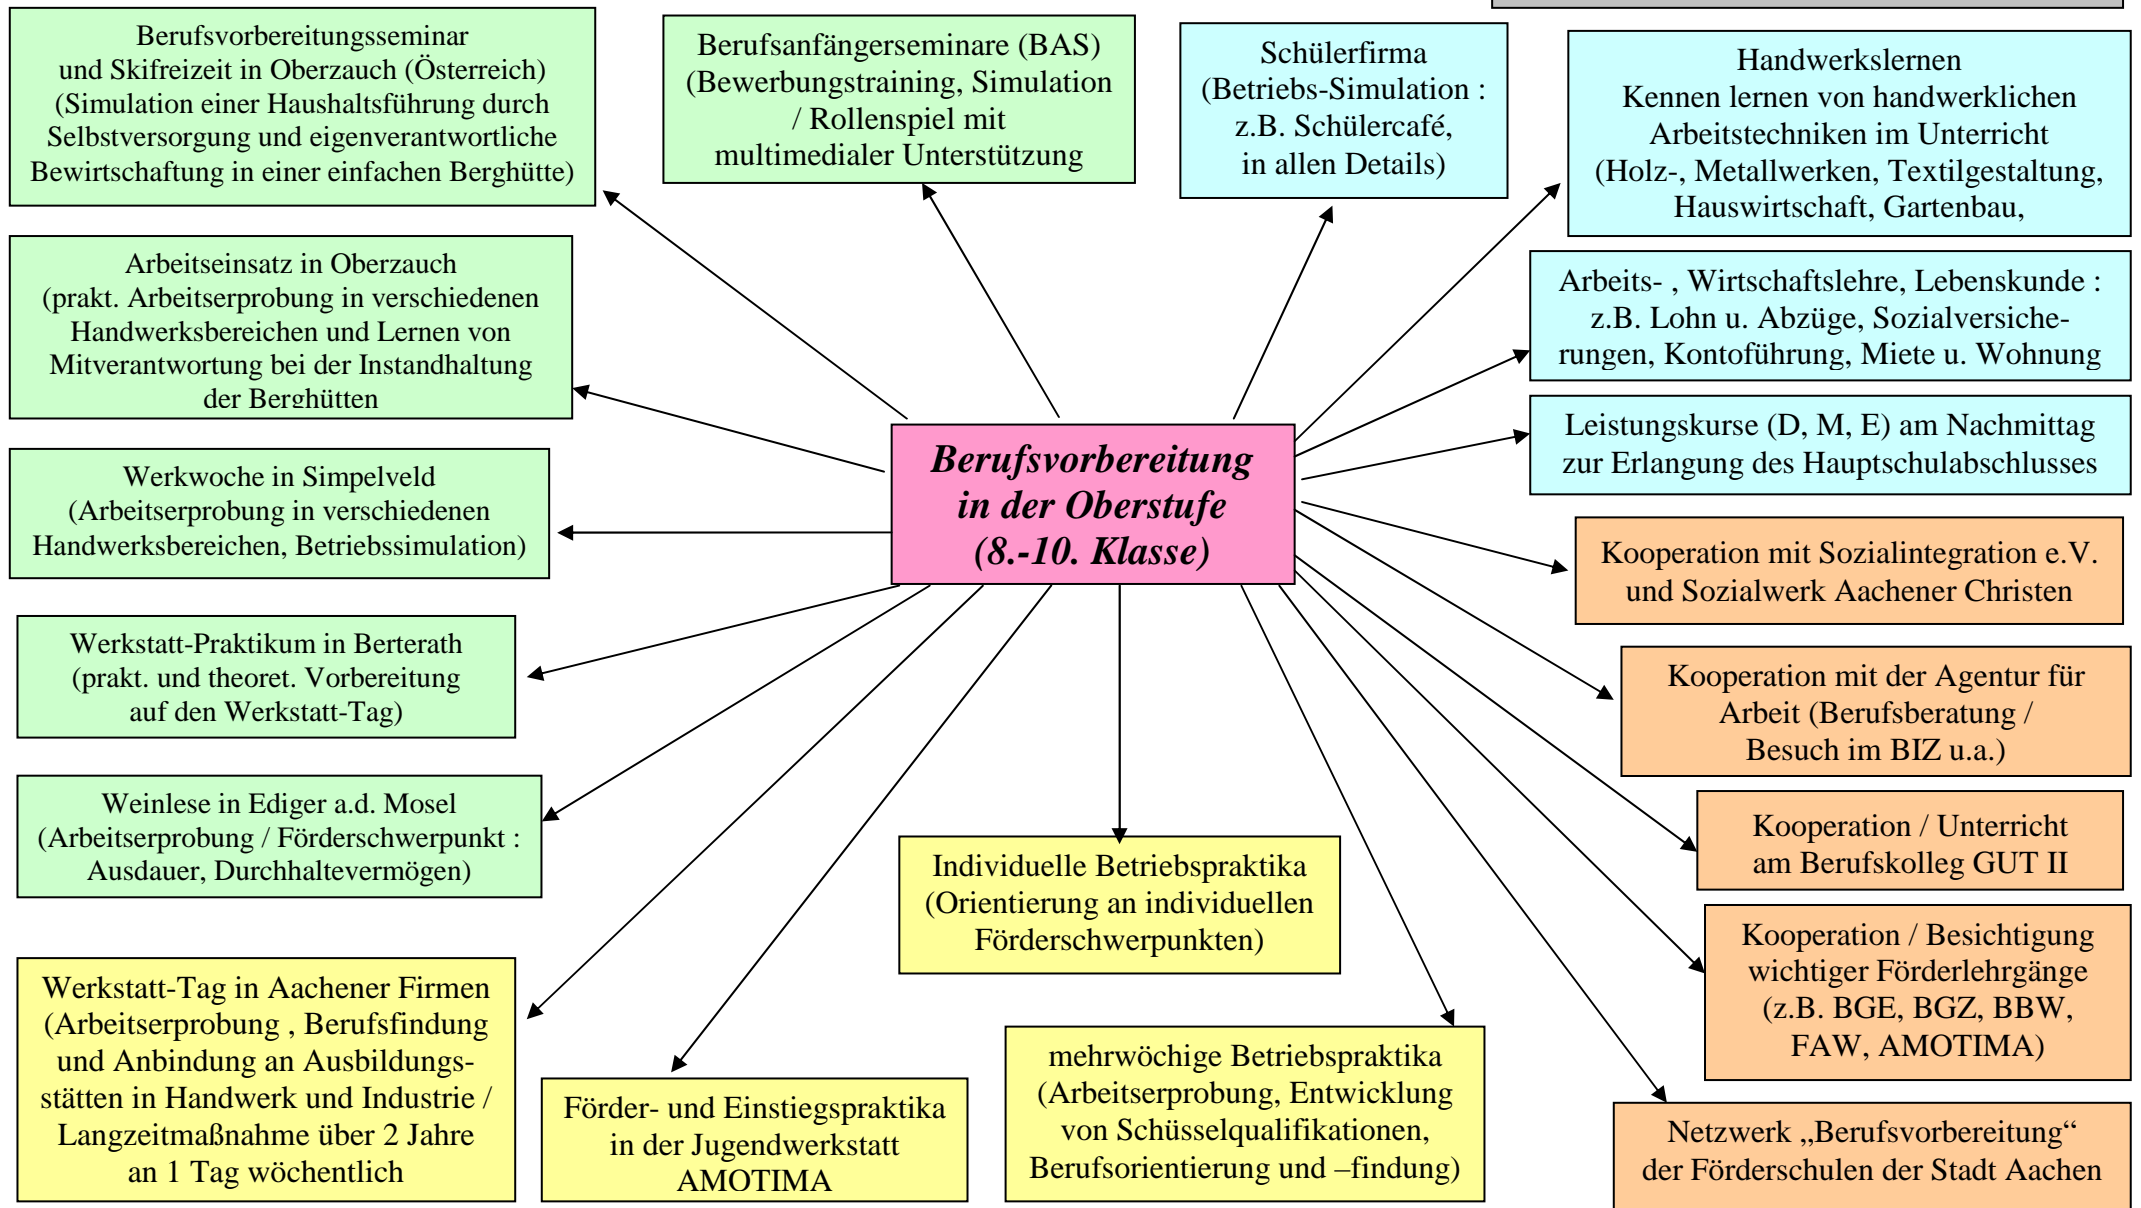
Berufsvorbereitungsseminar und Skifreizeit in Oberzauch (Österreich) (Simulation einer Haushaltsführung durch Selbstversorgung und eigenverantwortliche Bewirtschaftung in einer einfachen Berghütte)

Berufsanfängerseminare (BAS) (Bewerbungstraining, Simulation / Rollenspiel mit multimedialer Unterstützung

Schülerfirma (Betriebs-Simulation : z.B. Schülercafé, in allen Details)

Handwerkslernen Kennen lernen von handwerklichen Arbeitstechniken im Unterricht (Holz-, Metallwerken, Textilgestaltung, Hauswirtschaft, Gartenbau,

Arbeitseinsatz in Oberzauch (prakt. Arbeitserprobung in verschiedenen Handwerksbereichen und Lernen von Mitverantwortung bei der Instandhaltung der Berghütten

Arbeits- , Wirtschaftslehre, Lebenskunde : z.B. Lohn u. Abzüge, Sozialversicherungen, Kontoführung, Miete u. Wohnung

Leistungskurse (D, M, E) am Nachmittag zur Erlangung des Hauptschulabschlusses

Berufsvorbereitung in der Oberstufe (8.-10. Klasse)

Werkwoche in Simpelveld (Arbeitserprobung in verschiedenen Handwerksbereichen, Betriebssimulation)

Kooperation mit Sozialintegration e.V. und Sozialwerk Aachener Christen

Werkstatt-Praktikum in Berterath (prakt. und theoret. Vorbereitung auf den Werkstatt-Tag)

Kooperation mit der Agentur für Arbeit (Berufsberatung / Besuch im BIZ u.a.)

Weinlese in Ediger a.d. Mosel (Arbeitserprobung / Förderschwerpunkt : Ausdauer, Durchhaltevermögen)

Kooperation / Unterricht am Berufskolleg GUT II

Individuelle Betriebspraktika (Orientierung an individuellen Förderschwerpunkten)

Kooperation / Besichtigung wichtiger Förderlehrgänge (z.B. BGE, BGZ, BBW, FAW, AMOTIMA)

Werkstatt-Tag in Aachener Firmen (Arbeitserprobung , Berufsfindung und Anbindung an Ausbildungsstätten in Handwerk und Industrie / Langzeitmaßnahme über 2 Jahre an 1 Tag wöchentlich

Förder- und Einstiegspraktika in der Jugendwerkstatt AMOTIMA

mehrwöchige Betriebspraktika (Arbeitserprobung, Entwicklung von Schüsselqualifikationen, Berufsorientierung und –findung)

Netzwerk „Berufsvorbereitung“ der Förderschulen der Stadt Aachen